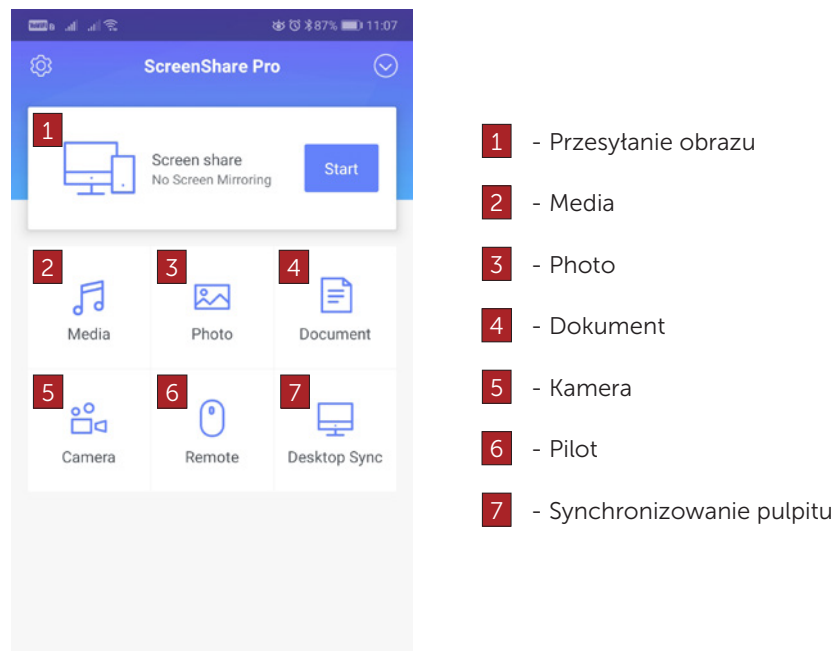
87% 11:07

ScreenShare Pro

1

Screen share
No Screen Mirroring

Start

2
Media

3
Photo

4
Document

5
Camera

6
Remote

7
Desktop Sync

1 - Przesyłanie obrazu

2 - Media

3 - Photo

4 - Dokument

5 - Kamera

6 - Pilot

7 - Synchronizowanie pulpitu